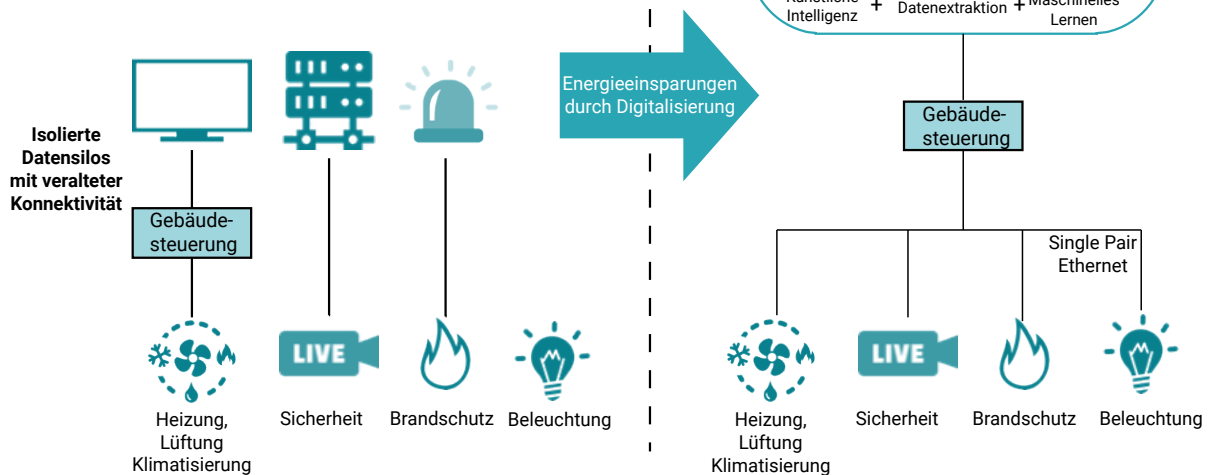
Künstliche Intelligenz + Datenextraktion + Maschinelles Lernen

Isolierte Datensilos mit veralteter Konnektivität

Gebäudesteuerung

LIVE

Heizung, Lüftung Klimatisierung

Sicherheit

Brandschutz

Beleuchtung

Energieeinsparungen durch Digitalisierung

Gebäudesteuerung

Single Pair Ethernet

LIVE

Heizung, Lüftung Klimatisierung

Sicherheit

Brandschutz

Beleuchtung